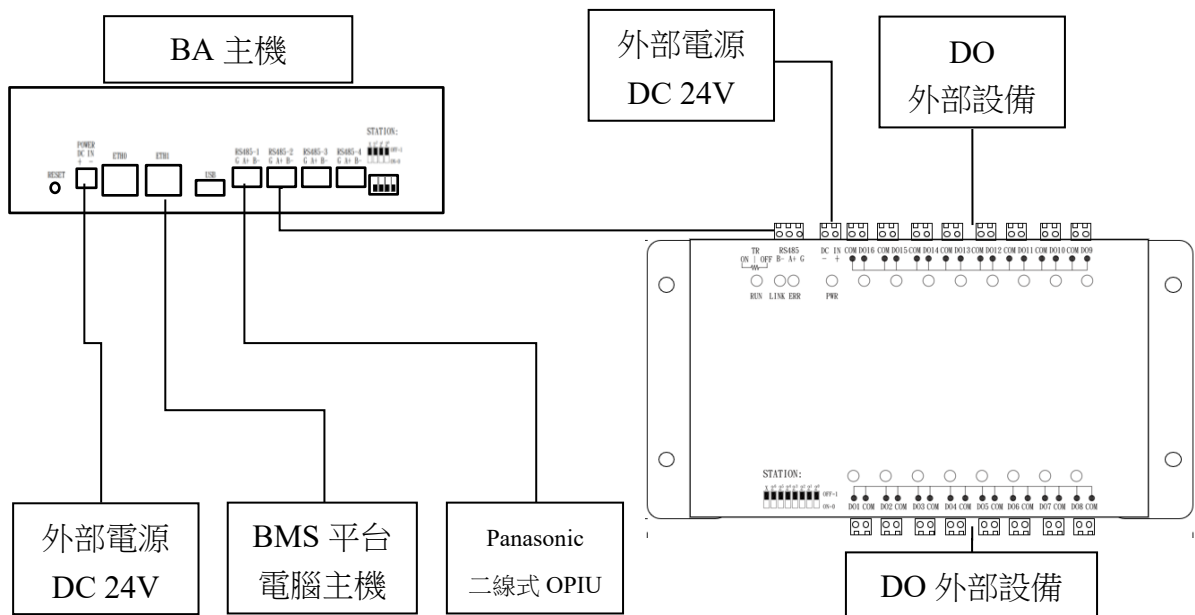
BA 主機

RESET
POWER DC IN + −
ETH0
ETH1
USB
RS485-1 G A+ B-
RS485-2 G A+ B-
RS485-3 G A+ B-
RS485-4 G A+ B-
STATION:
OFF-1
ON-0

外部電源
DC 24V

DO
外部設備

TR
ON | OFF
RS485 B- A+ G
DC IN − +
COM DO16 COM DO15 COM DO14 COM DO13 COM DO12 COM DO11 COM DO10 COM DO9
RUN LINK ERR
PWR

STATION:
OFF-1
ON-0
DO1 COM DO2 COM DO3 COM DO4 COM DO5 COM DO6 COM DO7 COM DO8 COM

外部電源
DC 24V

BMS 平台
電腦主機

Panasonic
二線式 OPIU

DO 外部設備